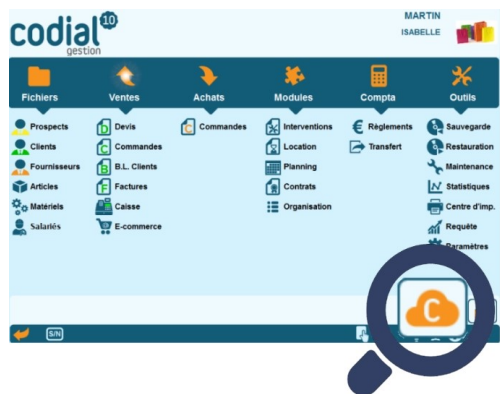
codial 10
gestion

MARTIN
ISABELLE

Fichiers
Ventes
Achats
Modules
Compta
Outils

Prospects
Clients
Fournisseurs
Articles
Matériels
Salariés

Devis
Commandes
B.L. Clients
Factures
Caisse
E-commerce

Commandes

Interventions
Location
Planning
Contrats
Organisation

Règlements
Transfert

Sauvegarde
Restauration
Maintenance
Statistiques
Centre d'imp.
Requête
Paramètres

S/N